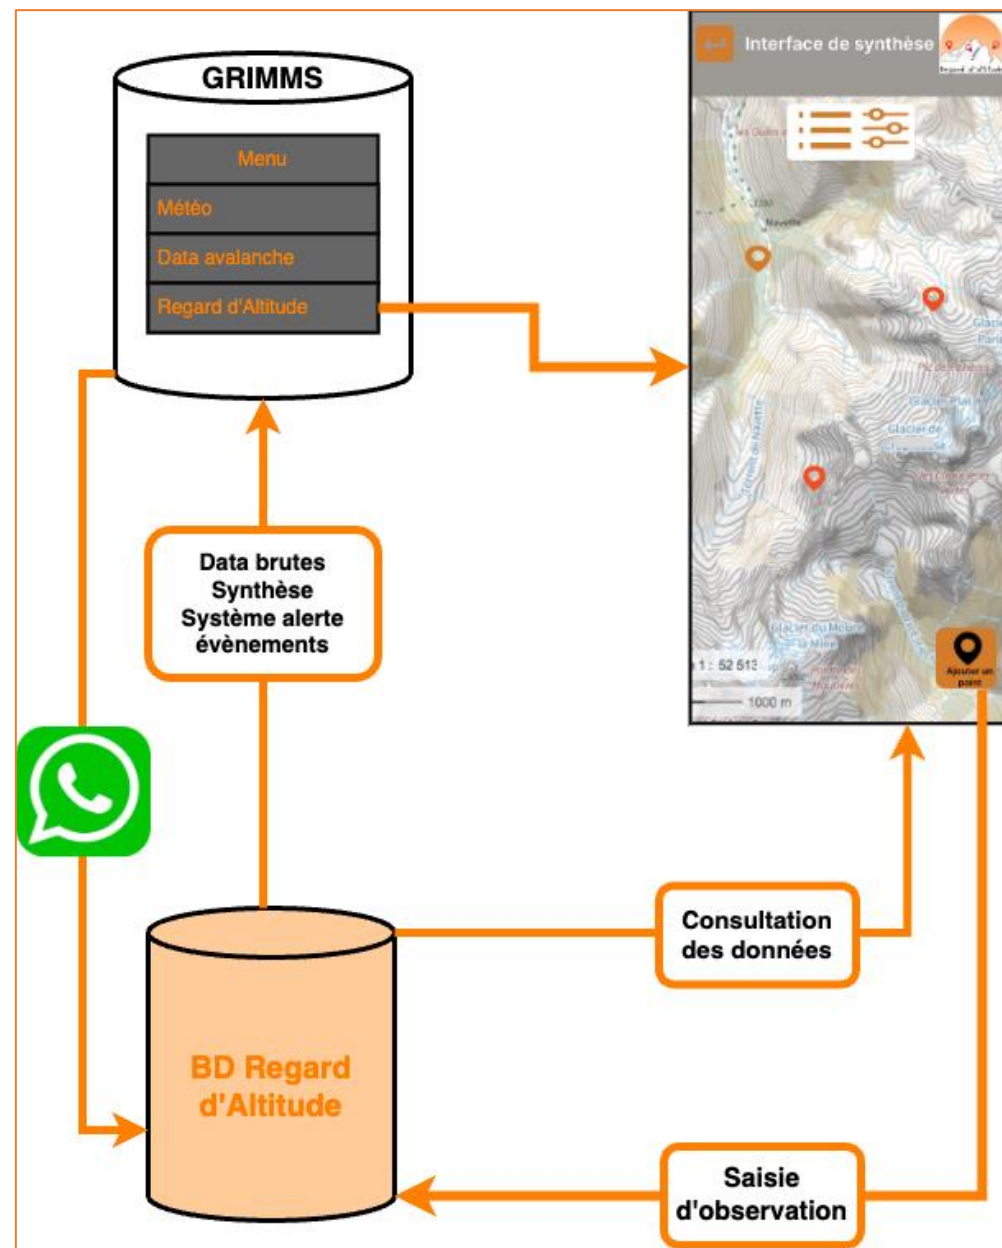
GRIMMS

Menu

Météo

Data avalanche

Regard d'Altitude

Interface de synthèse

Regard d'Altitude

1 : 52 513

1000 m

Ajouter un point

Data brutes
Synthèse
Système alerte
évènements

Consultation des données

BD Regard d'Altitude

Saisie d'observation